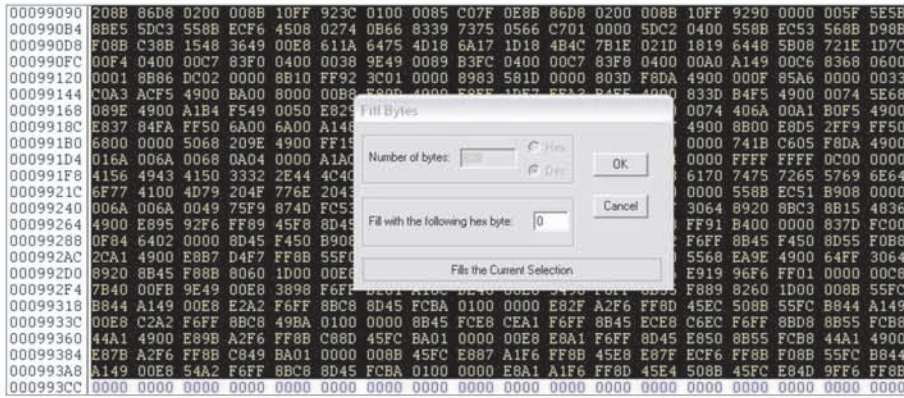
| | | | | | | | | | | | | | | | | | | | |
|---|---|---|---|---|---|---|---|---|---|---|---|---|---|---|---|---|---|---|---|
| 00099090 | 208B | 86D8 | 0200 | 008B | 10FF | 923C | 0100 | 0085 | C07F | 0E8B | 86D8 | 0200 | 008B | 10FF | 9290 | 0000 | 005F | 5E5E |
| 000990B4 | 8BE5 | 5DC3 | 558B | ECF6 | 4508 | 0274 | 0B66 | 8339 | 7375 | 0566 | C701 | 0000 | 5DC2 | 0400 | 558B | EC53 | 568B | D98B |
| 000990D8 | F08B | C38B | 1548 | 3649 | 00E8 | 611A | 6475 | 4D18 | 6A17 | 1D18 | 4B4C | 7B1E | 021D | 1819 | 6448 | 5B08 | 721E | 1D7C |
| 000990FC | 00F4 | 0400 | 00C7 | 83F0 | 0400 | 0038 | 9E49 | 0089 | B3FC | 0400 | 00C7 | 83F8 | 0400 | 00A0 | A149 | 00C6 | 8368 | 0600 |
| 00099120 | 0001 | 8B86 | DC02 | 0000 | 8B10 | FF92 | 3C01 | 0000 | 8983 | 581D | 0000 | 803D | F8DA | 4900 | 000F | 85A6 | 0000 | 0033 |
| 00099144 | C0A3 | ACF5 | 4900 | BA00 | 8000 | 00B8 | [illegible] | | | | | | | 833D | B4F5 | 4900 | 0074 | 5E68 |
| 00099168 | 089E | 4900 | A1B4 | F549 | 0050 | E825 | | | | | | | | 0074 | 4D6A | 00A1 | B0F5 | 4900 |
| 0009918C | E837 | 84FA | FF50 | 6A00 | 6A00 | A14 | | | | | | | | 4900 | 8B00 | E8D5 | 2FF9 | FF50 |
| 000991B0 | 6800 | 0000 | 5068 | 209E | 4900 | FF1 | | | | | | | | 0000 | 741B | C605 | F8DA | 4900 |
| 000991D4 | 016A | 006A | 0068 | 0A04 | 0000 | A1A | | | | | | | | 0000 | FFFF | FFFF | 0C00 | 0000 |
| 000991F8 | 4156 | 4943 | 4150 | 3332 | 2E44 | 4C4 | | | | | | | | 6170 | 7475 | 7265 | 5769 | 6E64 |
| 0009921C | 6F77 | 4100 | 4D79 | 204F | 776E | 204 | | | | | | | | 0000 | 558B | EC51 | B908 | 0000 |
| 00099240 | 006A | 006A | 0049 | 75F9 | 874D | FC5 | | | | | | | | 3064 | 8920 | 8BC3 | 8B15 | 4836 |
| 00099264 | 4900 | E895 | 92F6 | FF89 | 45F8 | 8D4 | | | | | | | | FF91 | B400 | 0000 | 837D | FC00 |
| 00099288 | 0F84 | 6402 | 0000 | 8D45 | F450 | B90 | | | | | | | | F6FF | 8B45 | F450 | 8D55 | F0B8 |
| 000992AC | 2CA1 | 4900 | E8B7 | D4F7 | FF8B | 55F | | | | | | | | 5568 | EA9E | 4900 | 64FF | 3064 |
| 000992D0 | 8920 | 8B45 | F88B | 8060 | 1D00 | 00E | | | | | | | | E919 | 96F6 | FF01 | 0000 | 00C8 |
| 000992F4 | 7B40 | 00FB | 9E49 | 00E8 | 3898 | F6F | | | | | | | | F889 | 8260 | 1D00 | 008B | 55FC |
| 00099318 | B844 | A149 | 00E8 | E2A2 | F6FF | 8BC8 | 8D45 | FCBA | 0100 | 0000 | E82F | A2F6 | FF8D | 45EC | 508B | 55FC | B844 | A149 |
| 0009933C | 00E8 | C2A2 | F6FF | 8BC8 | 49BA | 0100 | 0000 | 8B45 | FCE8 | CEA1 | F6FF | 8B45 | ECE8 | C6EC | F6FF | 8BD8 | 8B55 | FCB8 |
| 00099360 | 44A1 | 4900 | E89B | A2F6 | FF8B | C88D | 45FC | BA01 | 0000 | 00E8 | E8A1 | F6FF | 8D45 | E850 | 8B55 | FCB8 | 44A1 | 4900 |
| 00099384 | E87B | A2F6 | FF8B | C849 | BA01 | 0000 | 008B | 45FC | E887 | A1F6 | FF8B | 45E8 | E87F | ECF6 | FF8B | F08B | 55FC | B844 |
| 000993A8 | A149 | 00E8 | 54A2 | F6FF | 8BC8 | 8D45 | FCBA | 0100 | 0000 | E8A1 | A1F6 | FF8D | 45E4 | 508B | 45FC | E84D | 9FF6 | FF8B |
| 000993CC | 0000 | 0000 | 0000 | 0000 | 0000 | 0000 | 0000 | 0000 | 0000 | 0000 | 0000 | 0000 | 0000 | 0000 | 0000 | 0000 | 0000 | 0000 |

Fill Bytes

Number of bytes: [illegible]
Hex
Dec
OK
Cancel
Fill with the following hex byte: 0
Fills the Current Selection